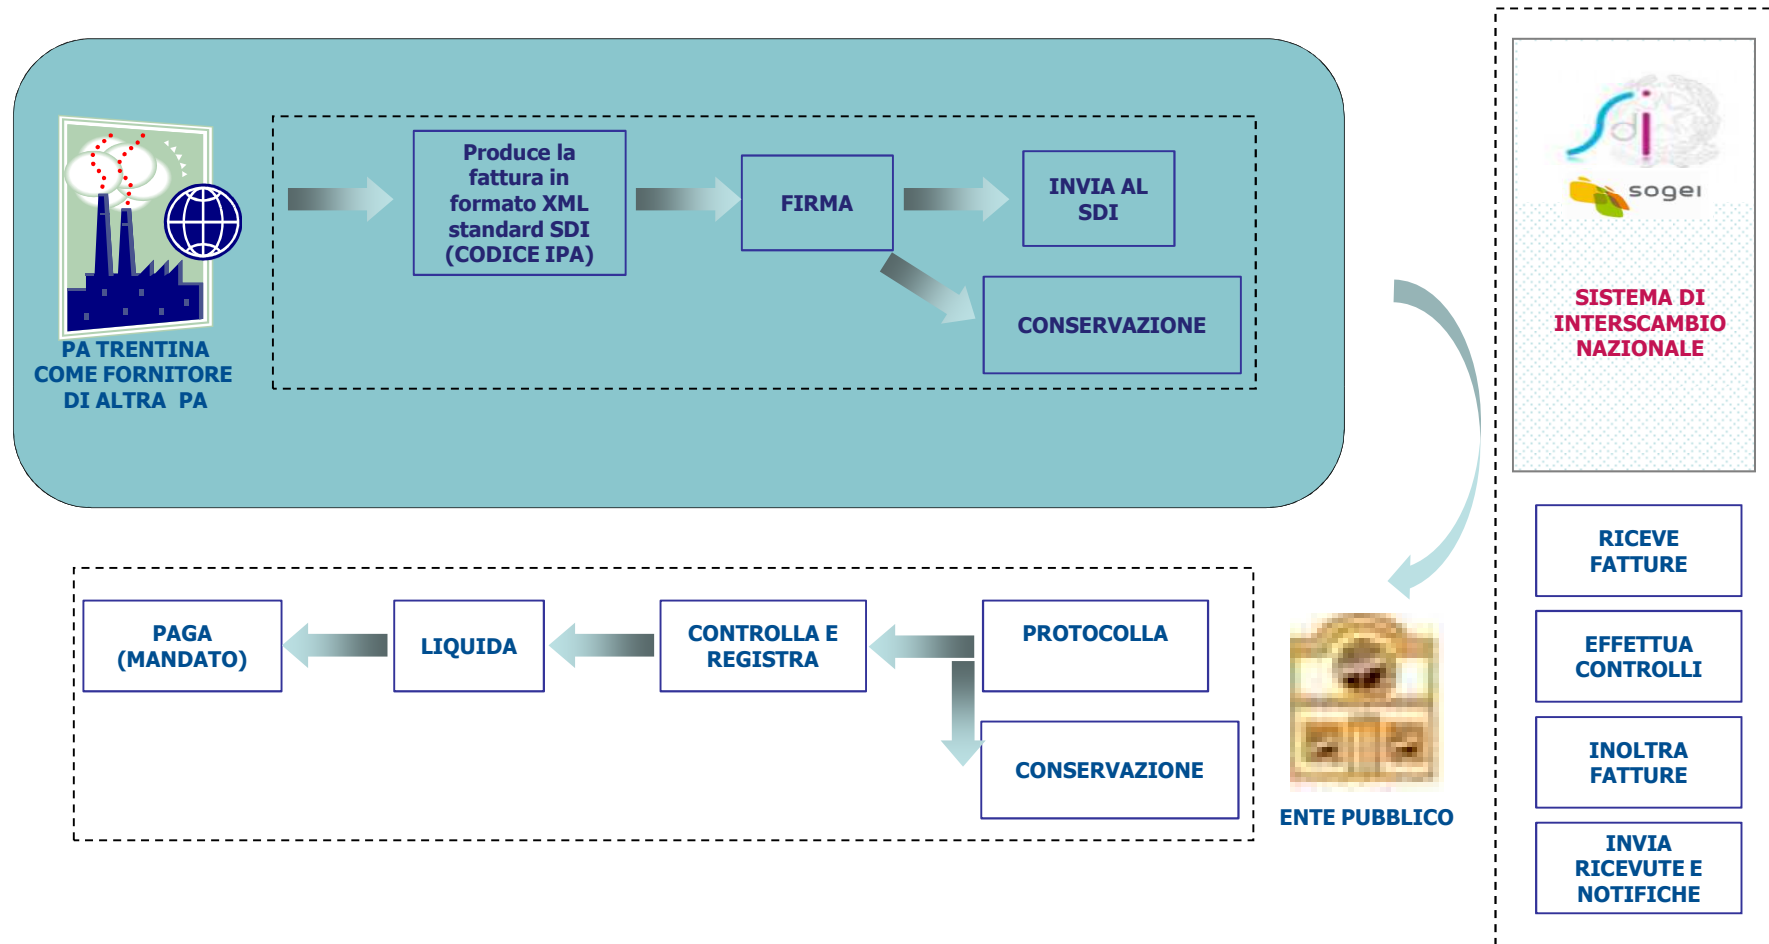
PA TRENTINA COME FORNITORE DI ALTRA PA

Produce la fattura in formato XML standard SDI (CODICE IPA)

FIRMA

INVIA AL SDI

CONSERVAZIONE

sdi

sogei

SISTEMA DI INTERSCAMBIO NAZIONALE

RICEVE FATTURE

EFFETTUA CONTROLLI

INOLTRA FATTURE

INVIA RICEVUTE E NOTIFICHE

ENTE PUBBLICO

PROTOCOLLA

CONTROLLA E REGISTRA

LIQUIDA

PAGA (MANDATO)

CONSERVAZIONE